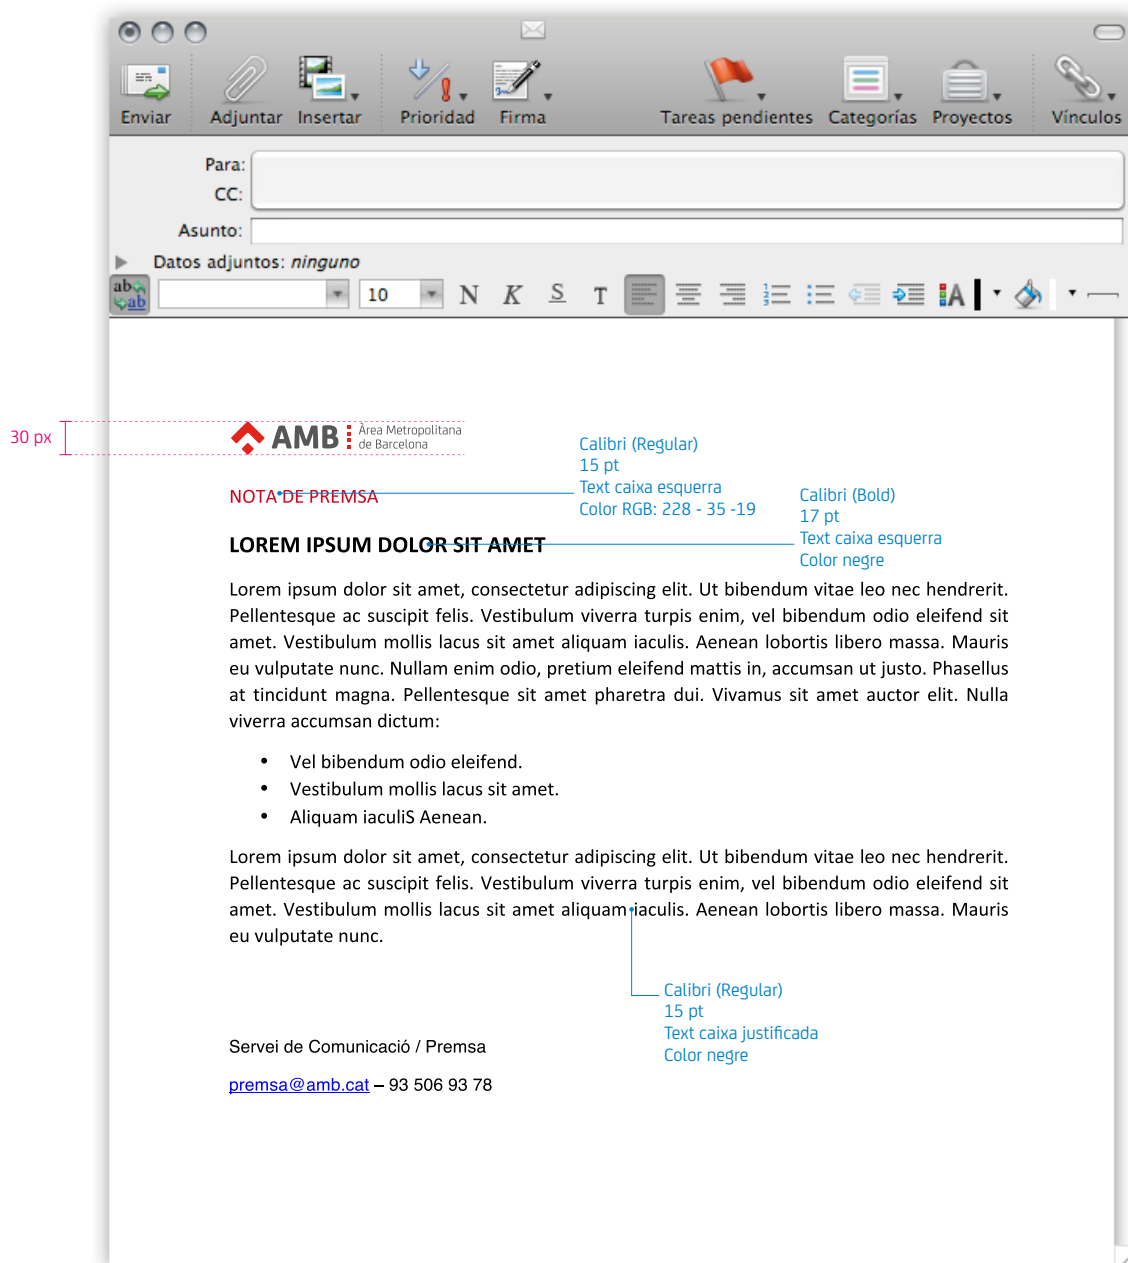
Enviar Adjuntar Insertar Prioridad Firma Tareas pendientes Categorías Proyectos Vínculos

Para:
CC:
Asunto:
Datos adjuntos: ninguno

10 N K S T

30 px

AMB Àrea Metropolitana de Barcelona

Calibri (Regular)
15 pt
Text caixa esquerra
Color RGB: 228 - 35 -19

NOTA DE PREMSA

Calibri (Bold)
17 pt
Text caixa esquerra
Color negre

LOREM IPSUM DOLOR SIT AMET

Lorem ipsum dolor sit amet, consectetur adipiscing elit. Ut bibendum vitae leo nec hendrerit. Pellentesque ac suscipit felis. Vestibulum viverra turpis enim, vel bibendum odio eleifend sit amet. Vestibulum mollis lacus sit amet aliquam iaculis. Aenean lobortis libero massa. Mauris eu vulputate nunc. Nullam enim odio, pretium eleifend mattis in, accumsan ut justo. Phasellus at tincidunt magna. Pellentesque sit amet pharetra dui. Vivamus sit amet auctor elit. Nulla viverra accumsan dictum:

• Vel bibendum odio eleifend.
• Vestibulum mollis lacus sit amet.
• Aliquam iaculiS Aenean.

Lorem ipsum dolor sit amet, consectetur adipiscing elit. Ut bibendum vitae leo nec hendrerit. Pellentesque ac suscipit felis. Vestibulum viverra turpis enim, vel bibendum odio eleifend sit amet. Vestibulum mollis lacus sit amet aliquam iaculis. Aenean lobortis libero massa. Mauris eu vulputate nunc.

Calibri (Regular)
15 pt
Text caixa justificada
Color negre

Servei de Comunicació / Premsa

premsa@amb.cat – 93 506 93 78